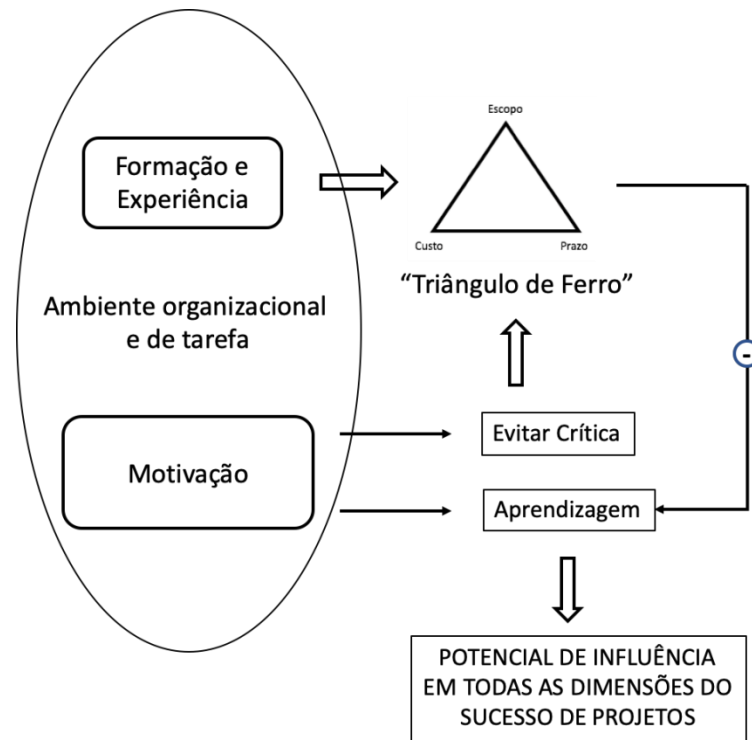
Formação e Experiência

Ambiente organizacional e de tarefa

Motivação

Escopo

Custo

Prazo

"Triângulo de Ferro"

-

Evitar Crítica

Aprendizagem

POTENCIAL DE INFLUÊNCIA EM TODAS AS DIMENSÕES DO SUCESSO DE PROJETOS